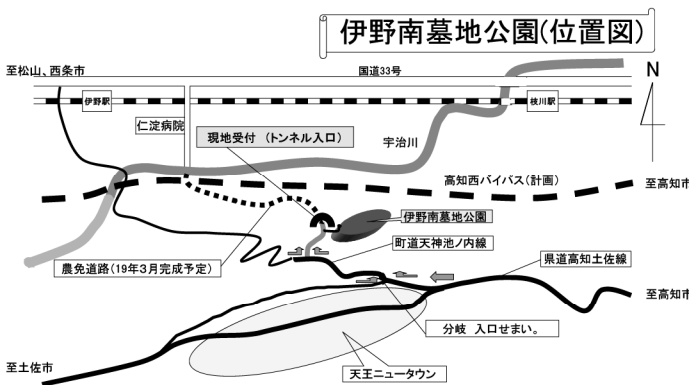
伊野南墓地公園(位置図)

至松山、西条市

国道33号

N

伊野駅

枝川駅

仁淀病院

現地受付 (トンネル入口)

宇治川

高知西バイパス(計画)

至高知市

伊野南墓地公園

町道天神池ノ内線

県道高知土佐線

農免道路(19年3月完成予定)

至高知市

分岐 入口せまい。

至土佐市

天王ニュータウン